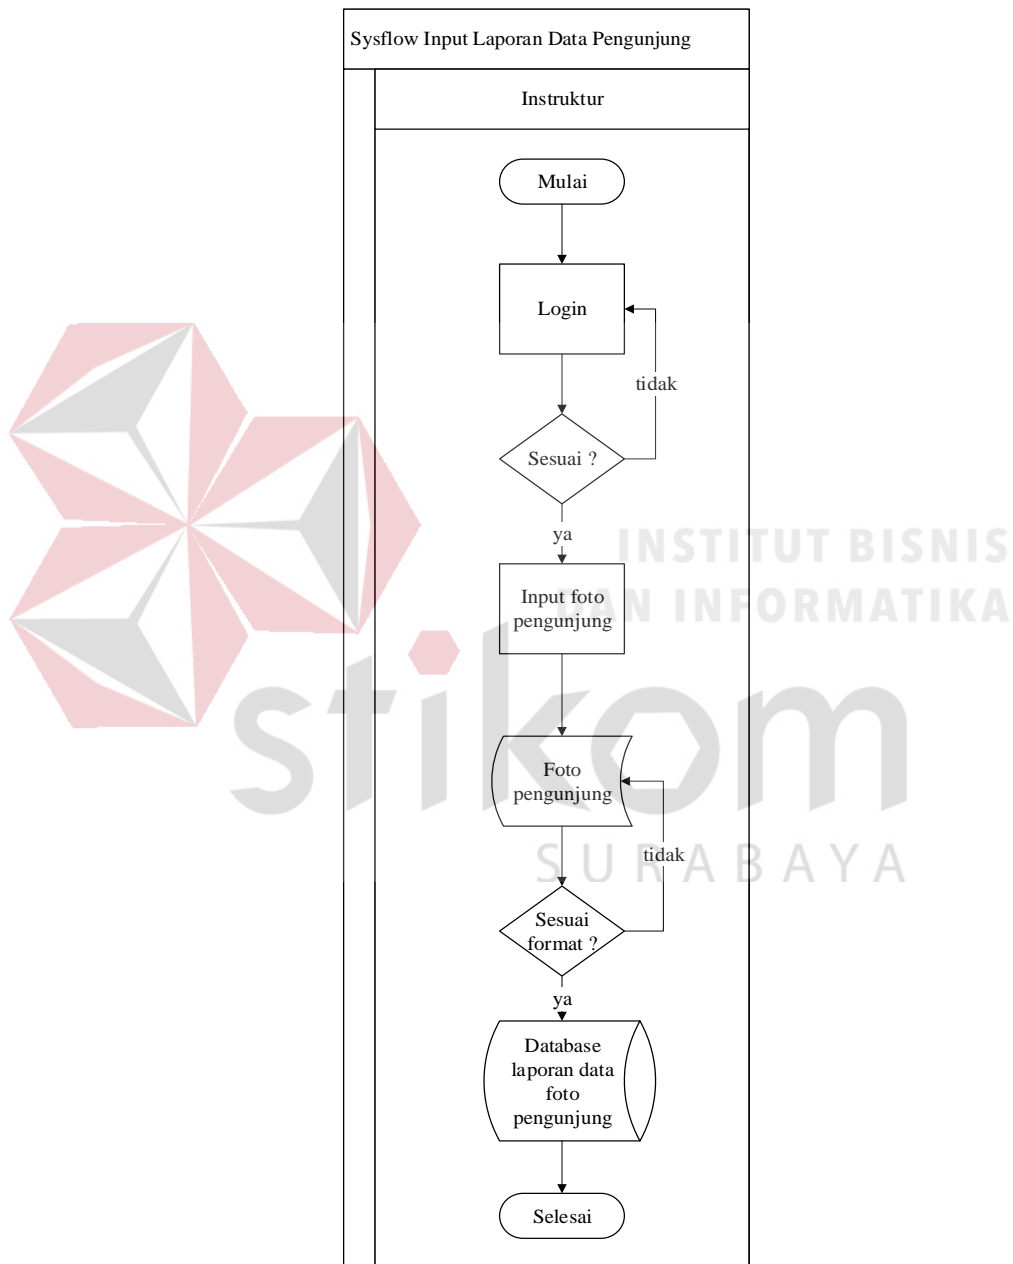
Sysflow Input Laporan Data Pengunjung

Instruktur

Mulai

Login

tidak

Sesuai ?

ya

Input foto pengunjung

Foto pengunjung

tidak

Sesuai format ?

ya

Database laporan data foto pengunjung

Selesai

INSTITUT BISNIS DAN INFORMATIKA

stikom

SURABAYA